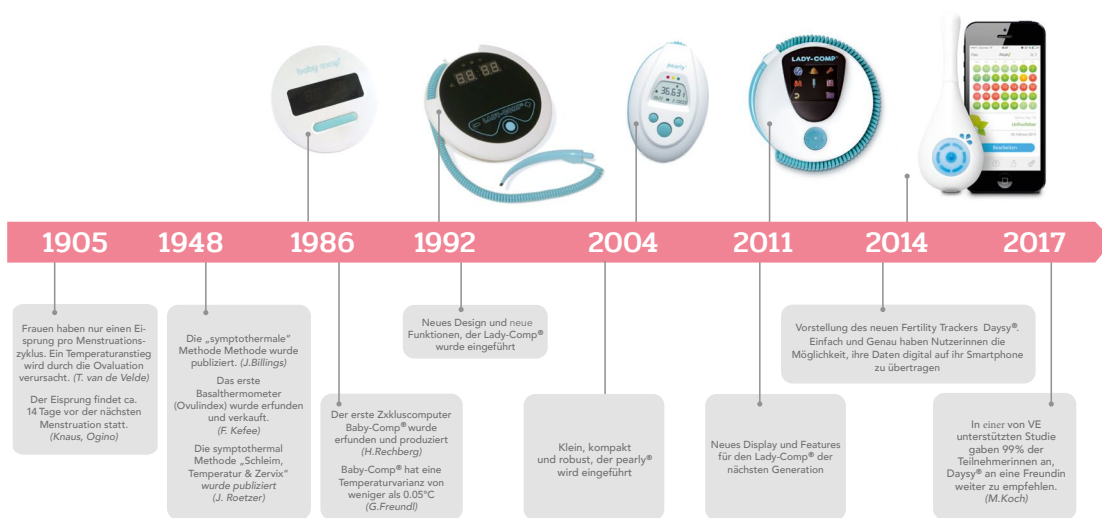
baby comp

pearly

36.63

LADY-COMP

1905 1948 1986 1992 2004 2011 2014 2017

Frauen haben nur einen Eisprung pro Menstruationszyklus. Ein Temperaturanstieg wird durch die Ovaluation verursacht. *(T. van de Velde)*

Der Eisprung findet ca. 14 Tage vor der nächsten Menstruation statt. *(Knaus, Ogino)*

Die „symptothermale" Methode Methode wurde publiziert. *(J.Billings)*

Das erste Basalthermometer (Ovulindex) wurde erfunden und verkauft. *(F. Kefee)*

Die symptothermal Methode „Schleim, Temperatur & Zervix" *wurde publiziert* *(J. Roetzer)*

Der erste Zxkluscomputer Baby-Comp® wurde erfunden und produziert *(H.Rechberg)*

Baby-Comp® hat eine Temperaturvarianz von weniger als 0.05°C *(G.Freundl)*

Neues Design und neue Funktionen, der Lady-Comp® wurde eingeführt

Klein, kompakt und robust, der pearly® wird eingeführt

Neues Display und Features für den Lady-Comp® der nächsten Generation

Vorstellung des neuen Fertility Trackers Daysy®. Einfach und Genau haben Nutzerinnen die Möglichkeit, ihre Daten digital auf ihr Smartphone zu übertragen

In einer von VE unterstützten Studie gaben 99% der Teilnehmerinnen an, Daysy® an eine Freundin weiter zu empfehlen. *(M.Koch)*